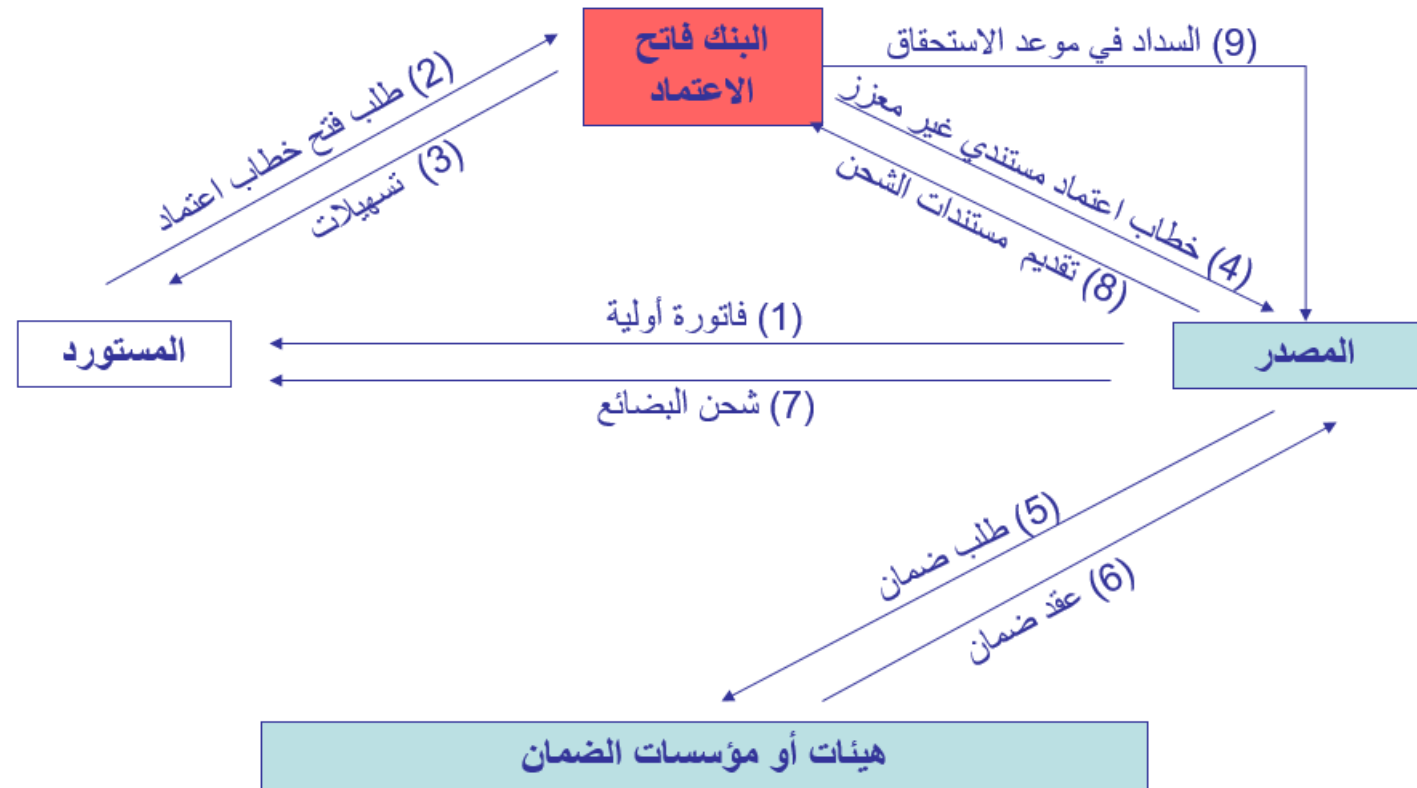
البنك فاتح الاعتماد

(9) السداد في موعد الاستحقاق

(2) طلب فتح خطاب اعتماد

(3) تسهيلات

(4) خطاب اعتماد مستندي غير معزز

(8) تقديم مستندات الشحن

المستورد

(1) فاتورة أولية

(7) شحن البضائع

المصدر

(5) طلب ضمان

(6) عقد ضمان

هيئات أو مؤسسات الضمان